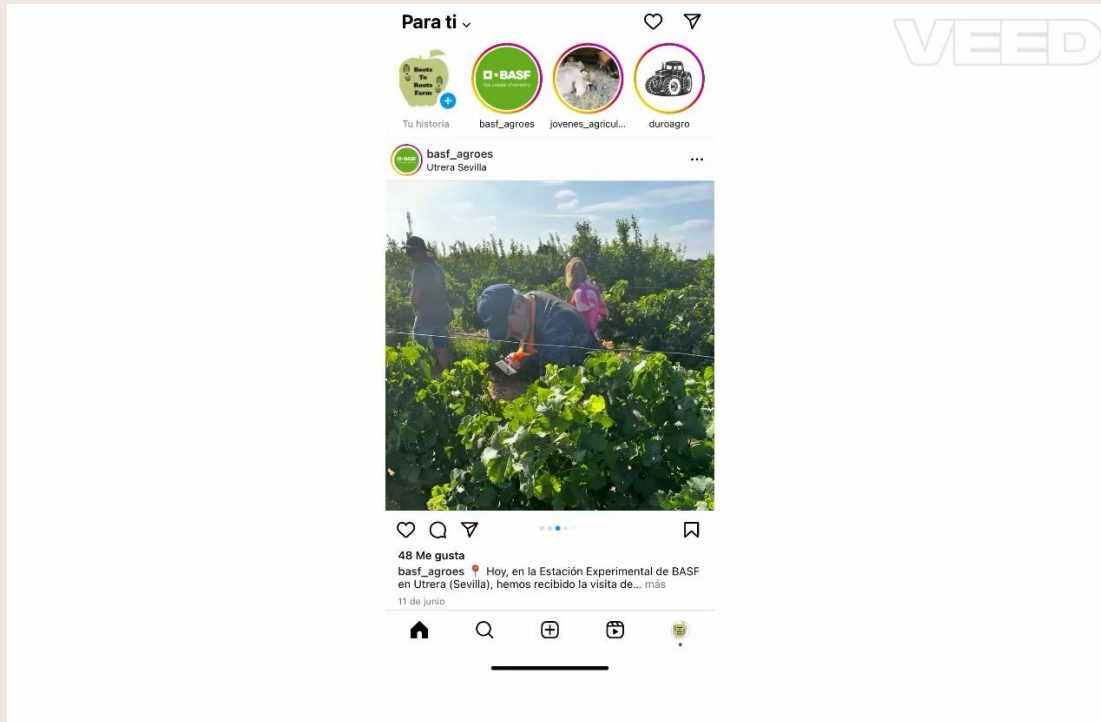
Para ti

VEED

Roots To Roots Farm

Tu historia

BASF
We create chemistry

basf_agroes

jovenes_agricul...

duroagro

basf_agroes
Utrera Sevilla

48 Me gusta

basf_agroes 📍 Hoy, en la Estación Experimental de BASF en Utrera (Sevilla), hemos recibido la visita de... más

11 de junio